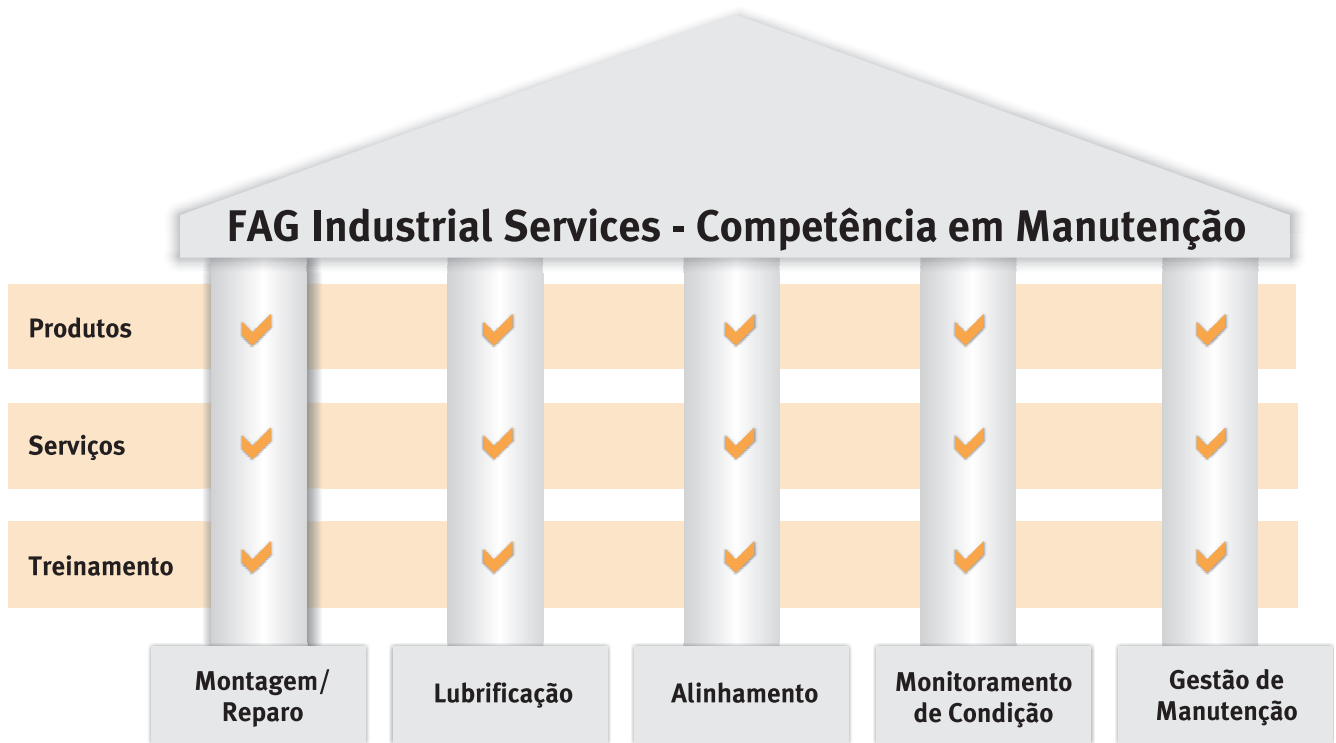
FAG Industrial Services - Competência em Manutenção

| | Montagem/ Reparo | Lubrificação | Alinhamento | Monitoramento de Condição | Gestão de Manutenção |
|---|---|---|---|---|---|
| Produtos | ✓ | ✓ | ✓ | ✓ | ✓ |
| Serviços | ✓ | ✓ | ✓ | ✓ | ✓ |
| Treinamento | ✓ | ✓ | ✓ | ✓ | ✓ |